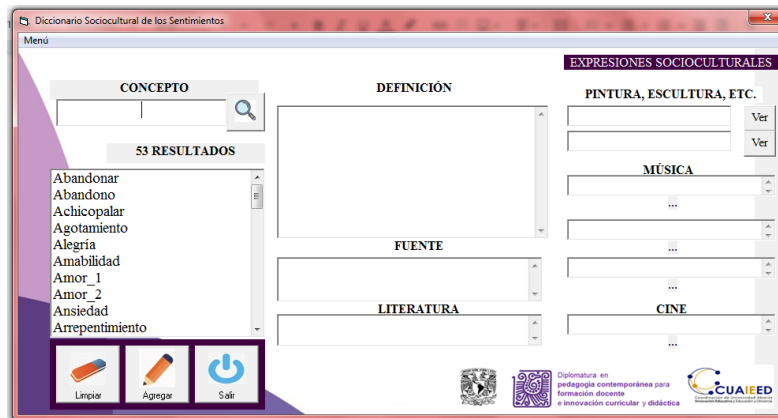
Diccionario Sociocultural de los Sentimientos

Menú

EXPRESIONES SOCIOCULTURALES

CONCEPTO

53 RESULTADOS

Abandonar
Abandono
Achicopalar
Agotamiento
Alegría
Amabilidad
Amor_1
Amor_2
Ansiedad
Arrepentimiento

Limpiar
Agregar
Salir

DEFINICIÓN

FUENTE

LITERATURA

PINTURA, ESCULTURA, ETC.

Ver
Ver

MÚSICA

...
...
...

CINE

...

Diplomatura en pedagogía contemporánea para formación docente e innovación curricular y didáctica

CUAIEED
Coordinación de Universidad Abierta, Innovación Educativa y Educación a Distancia